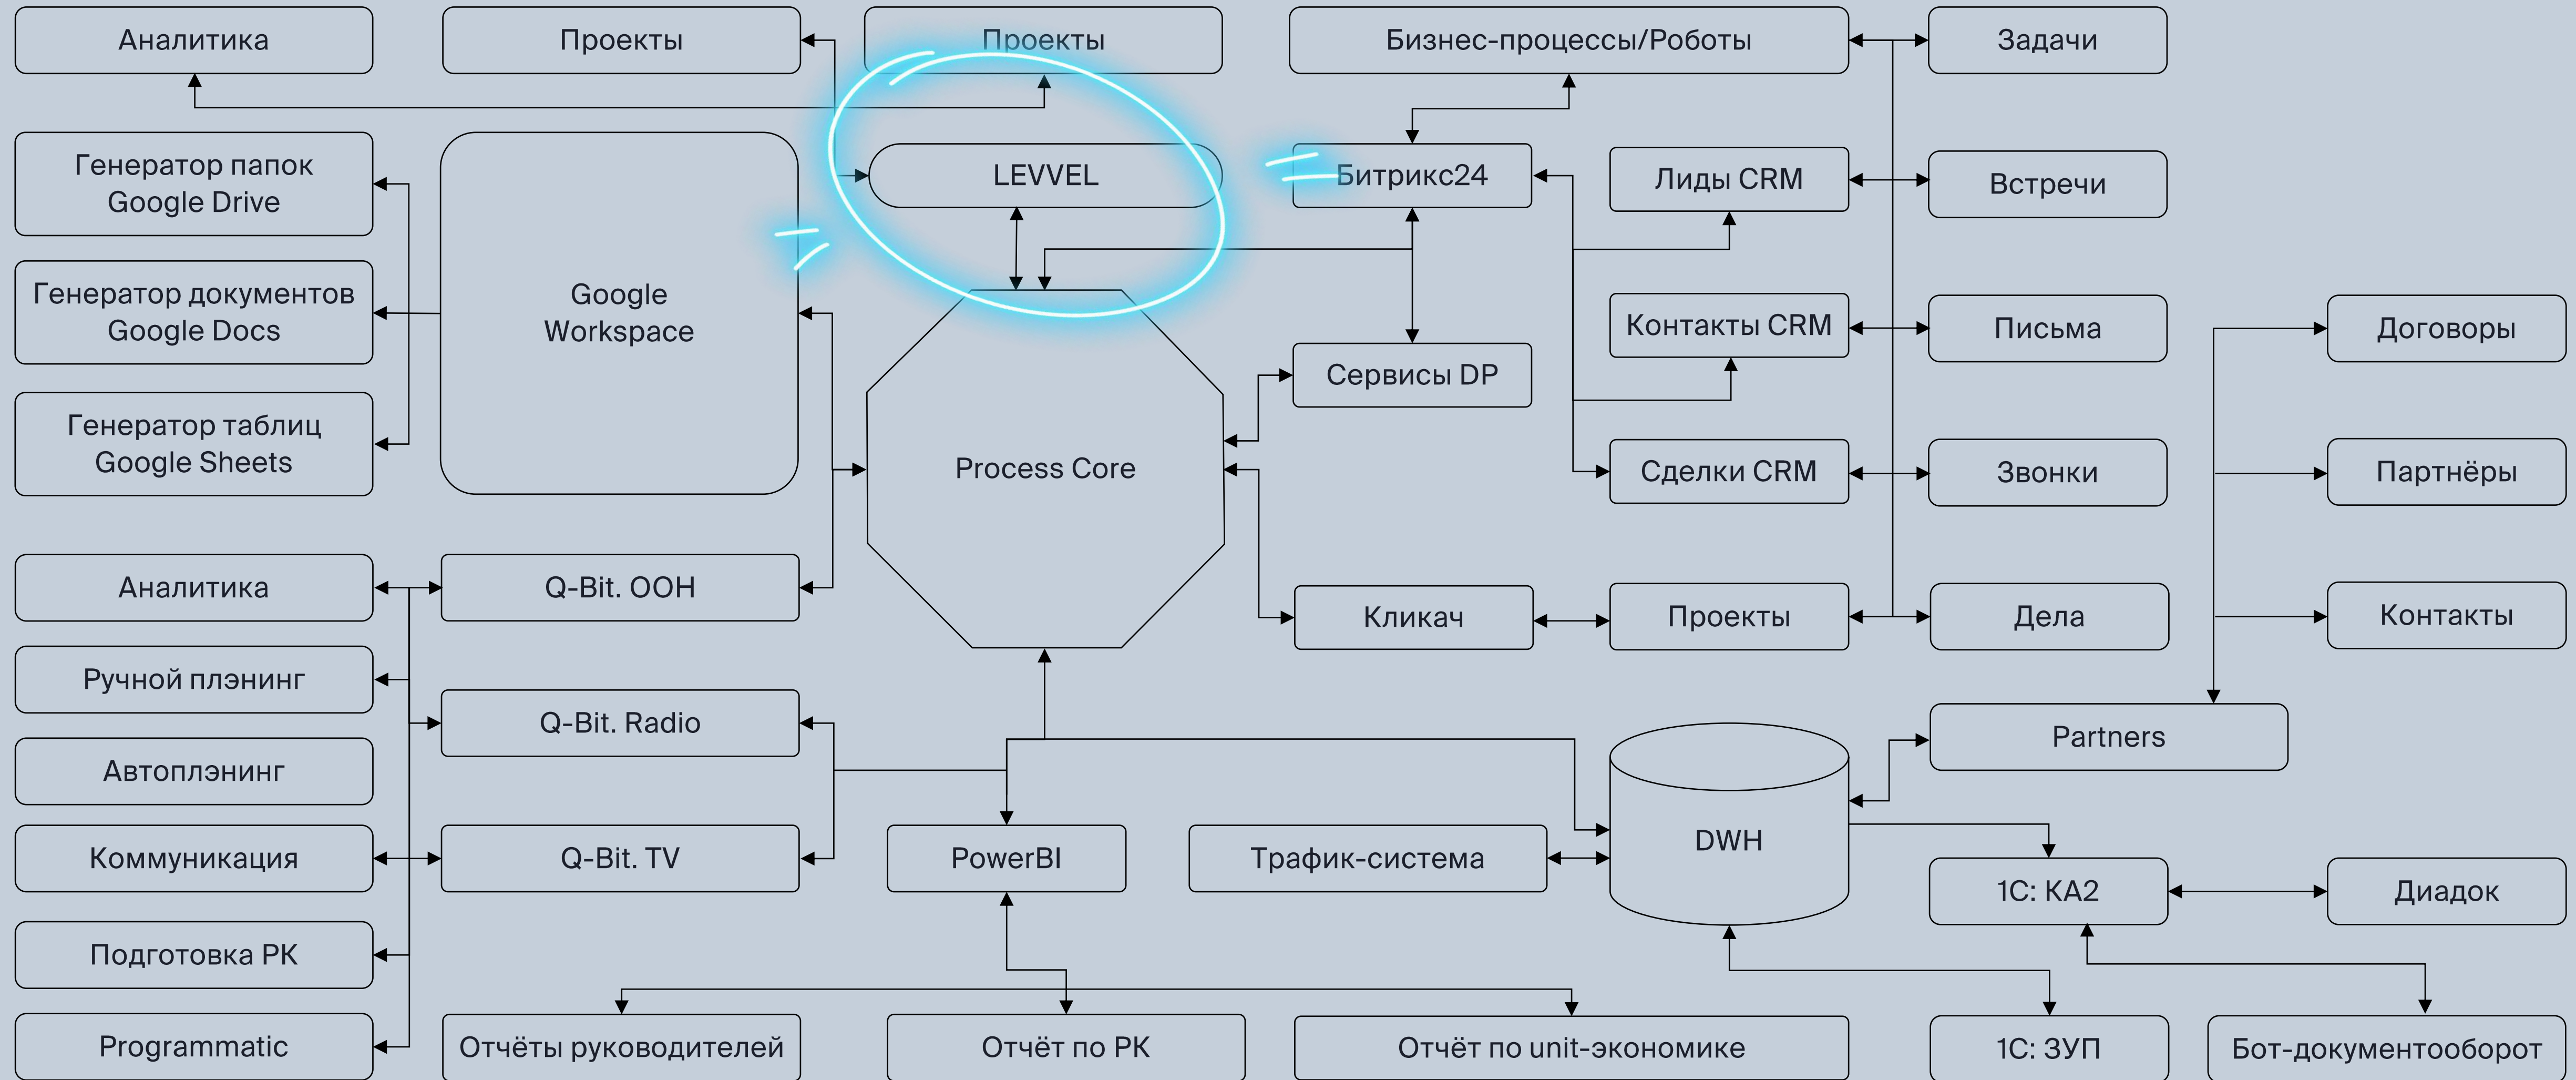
Аналитика

Проекты

Проекты

Бизнес-процессы/Роботы

Задачи

Генератор папок Google Drive

Google Workspace

LEVVEL

Битрикс24

Лиды CRM

Встречи

Генератор документов Google Docs

Контакты CRM

Письма

Договоры

Сервисы DP

Генератор таблиц Google Sheets

Process Core

Сделки CRM

Звонки

Партнёры

Аналитика

Q-Bit. OOH

Кликач

Проекты

Дела

Контакты

Ручной плэнинг

Q-Bit. Radio

Partners

Автоплэнинг

DWH

Коммуникация

Q-Bit. TV

PowerBI

Трафик-система

1С: КА2

Диадок

Подготовка РК

Programmatic

Отчёты руководителей

Отчёт по РК

Отчёт по unit-экономике

1С: ЗУП

Бот-документооборот